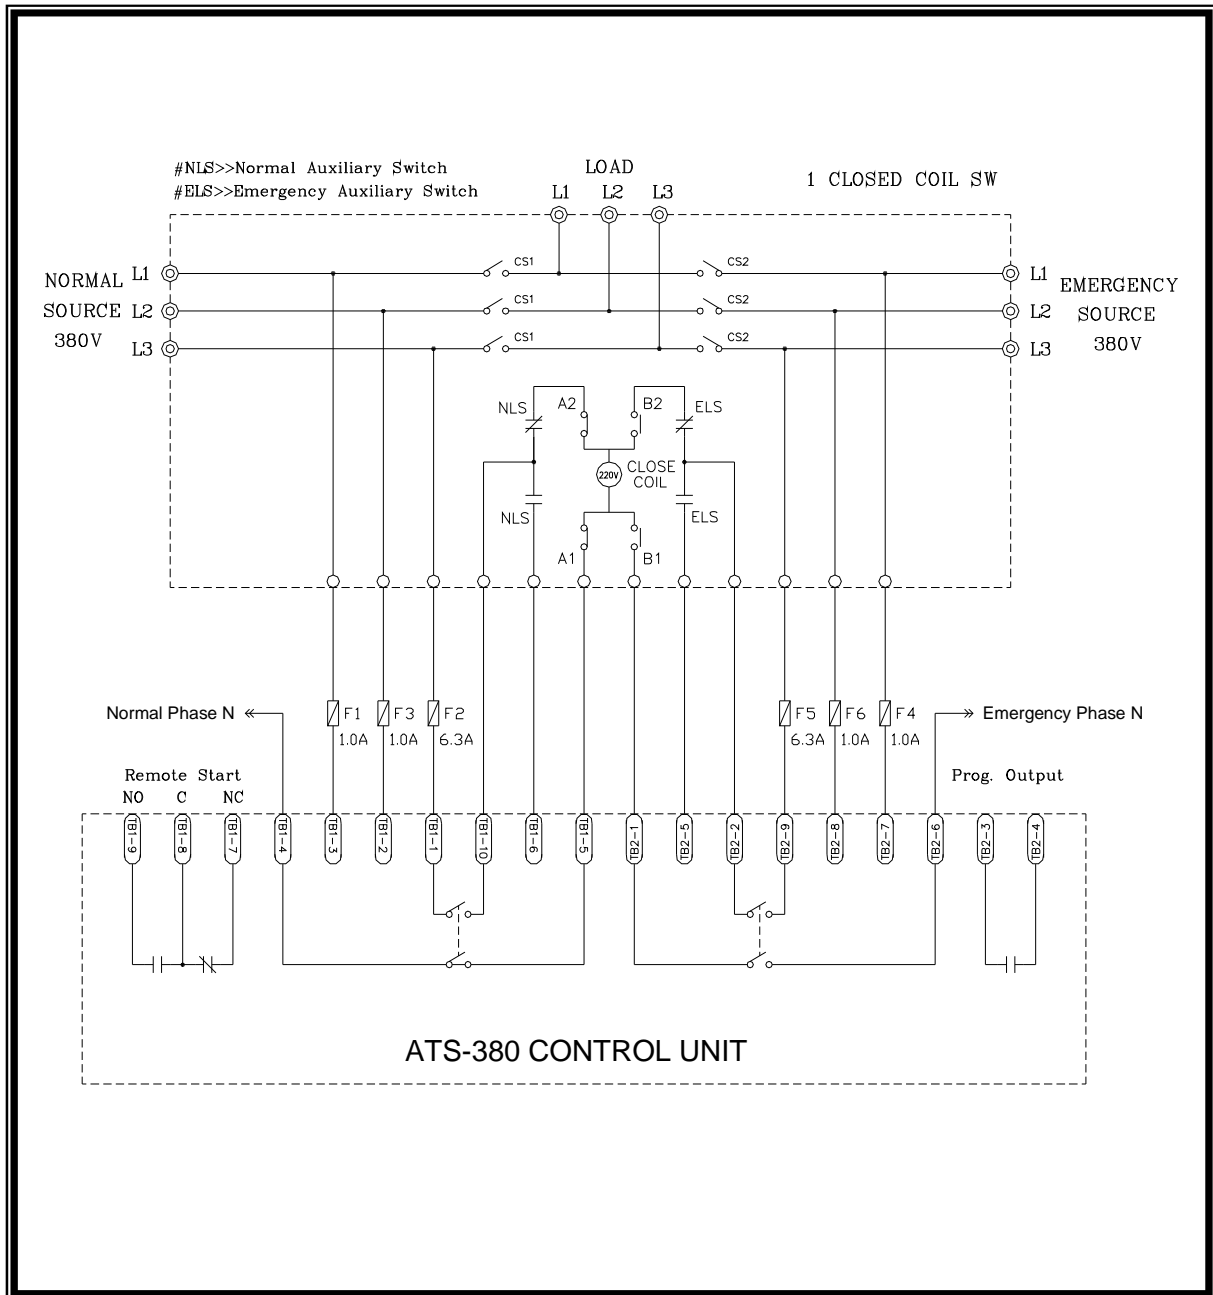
#NLS>>Normal Auxiliary Switch
#ELS>>Emergency Auxiliary Switch

LOAD
L1 L2 L3

1 CLOSED COIL SW

NORMAL SOURCE 380V
L1
L2
L3

CS1
CS1
CS1

CS2
CS2
CS2

L1
L2
L3
EMERGENCY SOURCE 380V

NLS
A2
B2
ELS
220V
CLOSE COIL
NLS
ELS
A1
B1

Normal Phase N
F1 1.0A
F3 1.0A
F2 6.3A
F5 6.3A
F6 1.0A
F4 1.0A
Emergency Phase N

Remote Start
NO C NC

Prog. Output

TB1-9 TB1-8 TB1-7 TB1-4 TB1-3 TB1-2 TB1-1 TB1-10 TB1-6 TB1-5 TB2-1 TB2-5 TB2-2 TB2-9 TB2-8 TB2-7 TB2-6 TB2-3 TB2-4

ATS-380 CONTROL UNIT